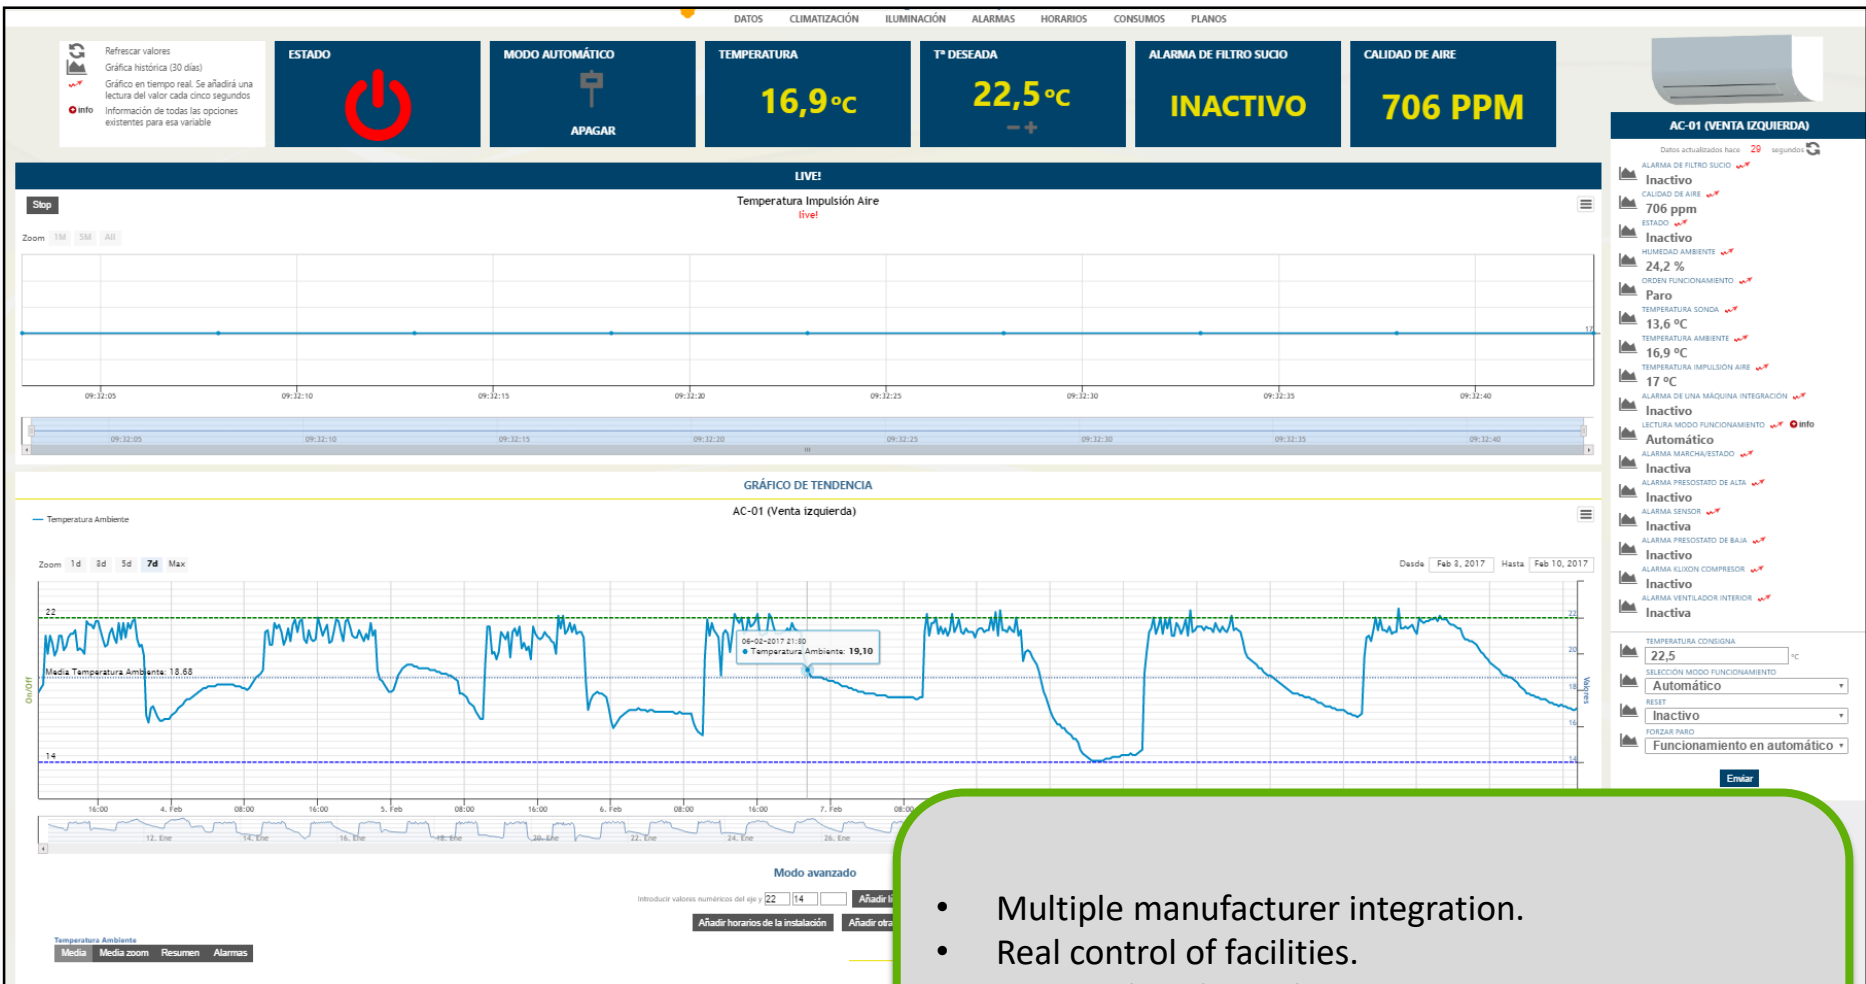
DATOS CLIMATIZACIÓN ILUMINACIÓN ALARMAS HORARIOS CONSUMOS PLANOS

Refrescar valores
Gráfica histórica (30 días)
Gráfico en tiempo real. Se añadirá una lectura del valor cada cinco segundos
info Información de todas las opciones existentes para esa variable

ESTADO

MODO AUTOMÁTICO
APAGAR

TEMPERATURA
16,9 °C

Tª DESEADA
22,5 °C
— +

ALARMA DE FILTRO SUCIO
INACTIVO

CALIDAD DE AIRE
706 PPM

AC-01 (VENTA IZQUIERDA)
Datos actualizados hace 29 segundos
ALARMA DE FILTRO SUCIO
Inactivo
CALIDAD DE AIRE
706 ppm
ESTADO
Inactivo
HUMEDAD AMBIENTE
24,2 %
ORDEN FUNCIONAMIENTO
Paro
TEMPERATURA SONDA
13,6 °C
TEMPERATURA AMBIENTE
16,9 °C
TEMPERATURA IMPULSIÓN AIRE
17 °C
ALARMA DE UNA MAQUINA INTEGRACION
Inactivo
LECTURA MODO FUNCIONAMIENTO info
Automático
ALARMA MARCHA/ESTADO
Inactiva
ALARMA PRESOSTATO DE ALTA
Inactivo
ALARMA SENSOR
Inactiva
ALARMA PRESOSTATO DE BAJA
Inactivo
ALARMA KLIXON COMPRESOR
Inactivo
ALARMA VENTILADOR INTERIOR
Inactiva

TEMPERATURA CONSIGNA
22,5 °C
SELECCIÓN MODO FUNCIONAMIENTO
Automático
RESET
Inactivo
FORZAR PARO
Funcionamiento en automático
Enviar

LIVE!
Stop
Temperatura Impulsión Aire
live!
Zoom 1M 5M All
17
09:32:05 09:32:10 09:32:15 09:32:20 09:32:25 09:32:30 09:32:35 09:32:40

GRÁFICO DE TENDENCIA
— Temperatura Ambiente
AC-01 (Venta izquierda)
Zoom 1d 3d 5d 7d Max
Desde Feb 3, 2017 Hasta Feb 10, 2017
22
Media Temperatura Ambiente: 18.68
14
06-02-2017 21:30
● Temperatura Ambiente: 19,10
On/Off
Valores
16:00 4. Feb 08:00 16:00 5. Feb 08:00 16:00 6. Feb 08:00 16:00 7. Feb 08:00
12. Ene 14. Ene 16. Ene 18. Ene 20. Ene 22. Ene 24. Ene 26. Ene

Modo avanzado
Introducir valores numéricos del eje y 22 14
Añadir l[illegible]
Añadir horarios de la instalación
Añadir otra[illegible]
Temperatura Ambiente
Media Media zoom Resumen Alarmas

• Multiple manufacturer integration.
• Real control of facilities.